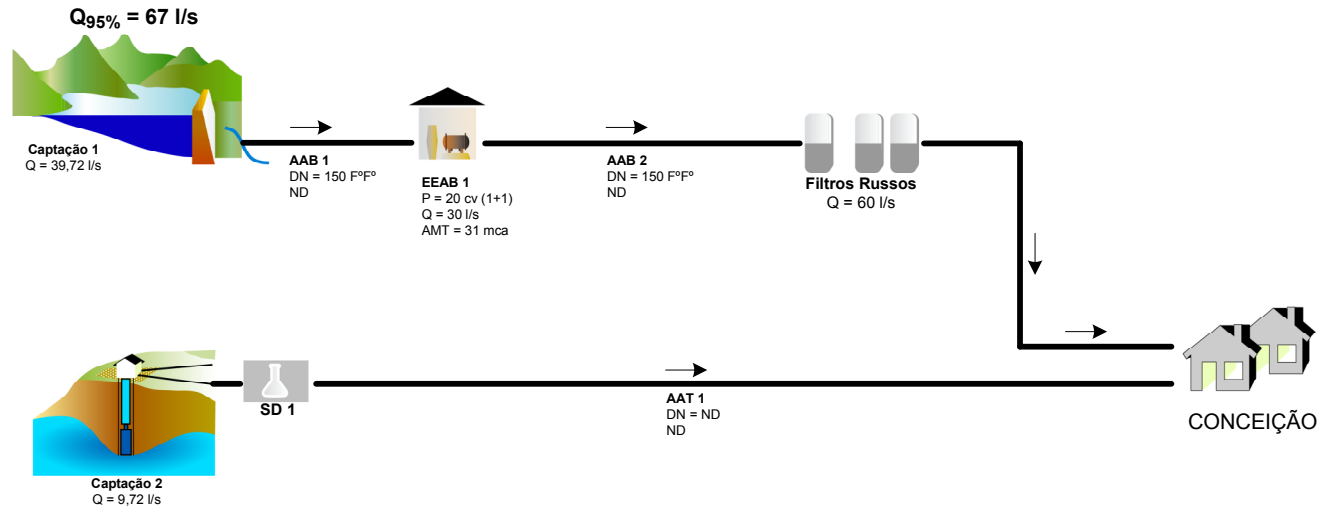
$Q_{95\%}$ = 67 l/s

Captação 1
Q = 39,72 l/s

AAB 1
DN = 150 FºFº
ND

EEAB 1
P = 20 cv (1+1)
Q = 30 l/s
AMT = 31 mca

AAB 2
DN = 150 FºFº
ND

Filtros Russos
Q = 60 l/s

SD 1

AAT 1
DN = ND
ND

CONCEIÇÃO

Captação 2
Q = 9,72 l/s